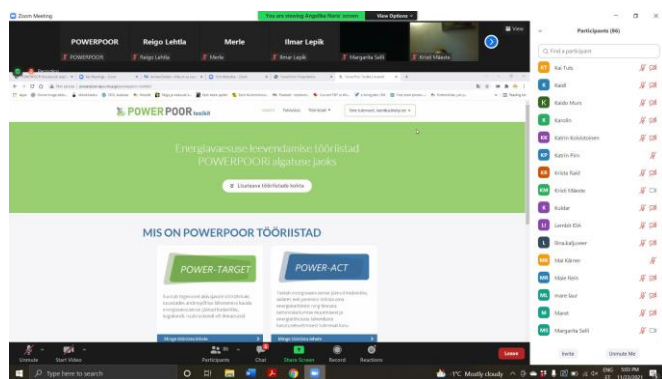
Zoom Meeting

You are viewing Angelika Nurk' screen

View Options

POWERPOOR

Reigo Lehtla

Merle

Ilmar Lepik

POWERPOOR

Reigo Lehtla

Merle

Ilmar Lepik

Margarita Sefit

Kristi Mäeots

View

Recording

POWER POOR toolkit

Energiavaesuse leevendamise tööriistad POWERPOORi algatuse jaoks

Lisateave tööriistade kohta

MIS ON POWERPOOR TÖÖRIISTAD

POWER-TARGET

POWER-ACT

Participants (86)

Find a participant

Kai Tuts

Kaidi

Kaido Mury

Karolin

Katrin Koivistoinen

Katrin Pirn

Kristia Kald

Kristi Mäeote

Kuldar

Lembit Kirt

Ilmauladjoneer

Mai Kärner

Maie Rein

mare laur

Mareit

Margarita Sefit

Invite

Unmute Me

Unmute

Start Video

Participants 86

Chat

Share Screen

Record

Reactions

Leave

Type here to search

-1°C Mostly cloudy

ENG

5:03 PM

11/23/2021